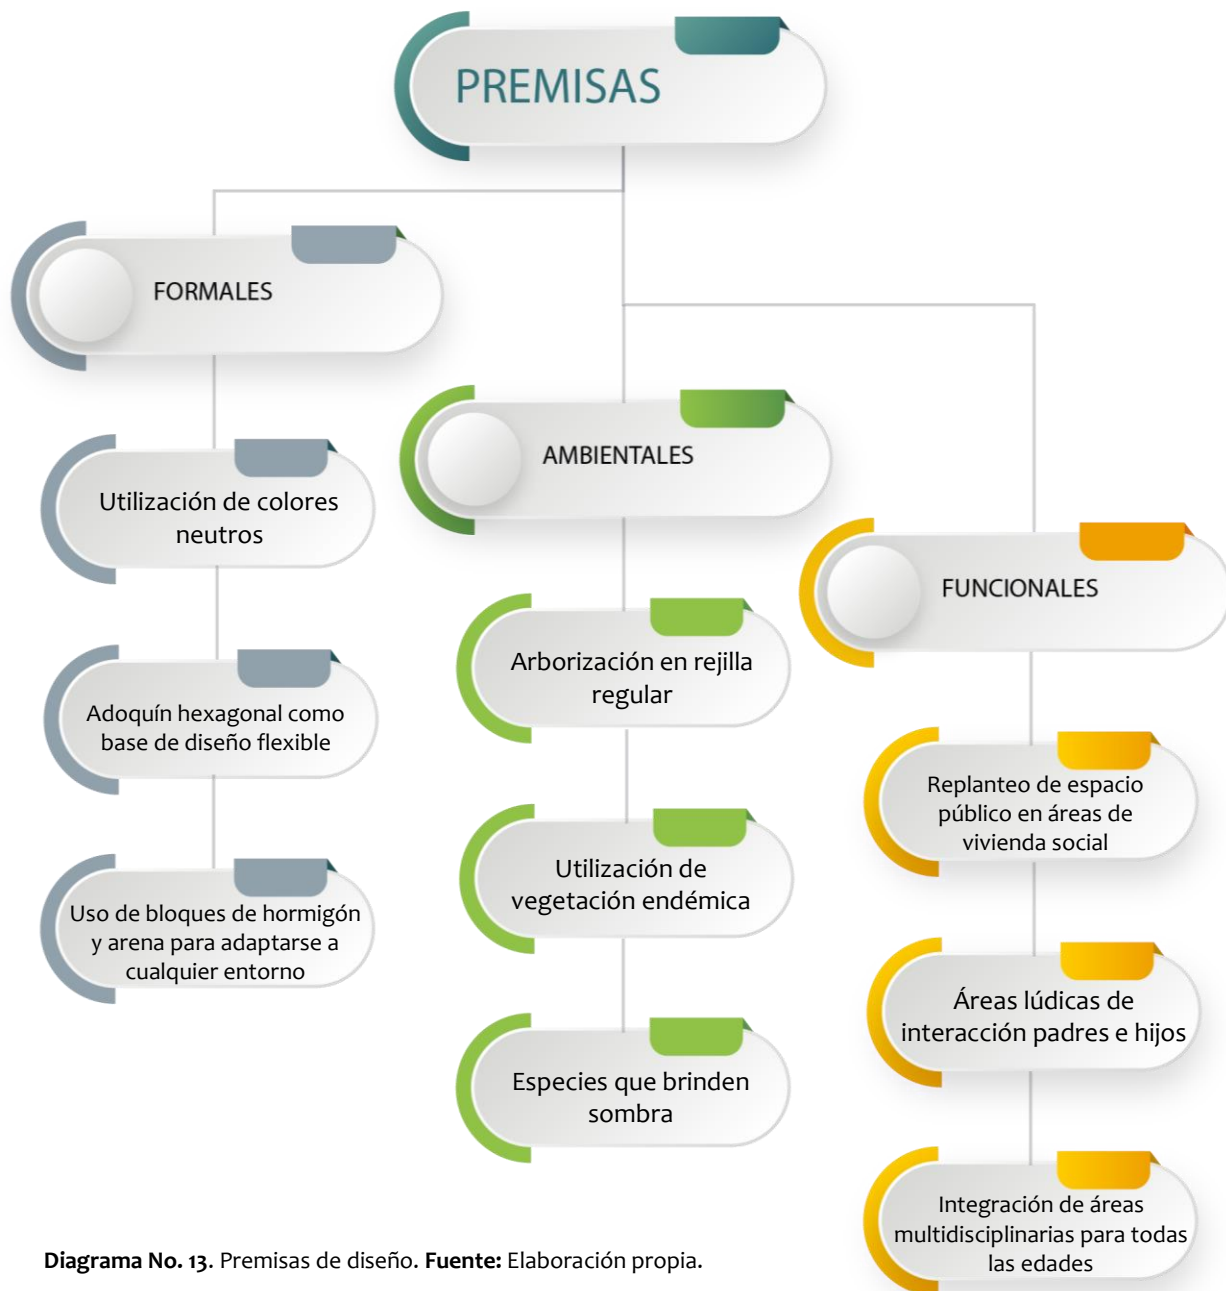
PREMISAS

FORMALES

Utilización de colores neutros

Adoquín hexagonal como base de diseño flexible

Uso de bloques de hormigón y arena para adaptarse a cualquier entorno

AMBIENTALES

Arborización en rejilla regular

Utilización de vegetación endémica

Especies que brinden sombra

FUNCIONALES

Replanteo de espacio público en áreas de vivienda social

Áreas lúdicas de interacción padres e hijos

Integración de áreas multidisciplinarias para todas las edades

**Diagrama No. 13**. Premisas de diseño. **Fuente:** Elaboración propia.